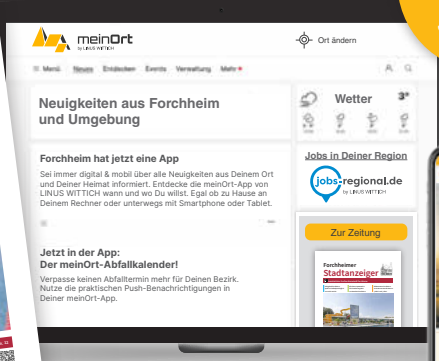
meinOrt
by LINUS WITTICH

Ort ändern

Menü Neues Entdecken Events Verwaltung Mehr

Neuigkeiten aus Forchheim und Umgebung

Wetter 3°

Forchheim hat jetzt eine App

Sei immer digital & mobil über alle Neuigkeiten aus Deinem Ort und Deiner Heimat informiert. Entdecke die meinOrt-App von LINUS WITTICH wann und wo Du willst. Egal ob zu Hause an Deinem Rechner oder unterwegs mit Smartphone oder Tablet.

Jobs in Deiner Region

jobs-regional.de
by LINUS WITTICH

Jetzt in der App: Der meinOrt-Abfallkalender!

Verpasse keinen Abfalltermin mehr für Deinen Bezirk. Nutze die praktischen Push-Benachrichtigungen in Deiner meinOrt-App.

Zur Zeitung

Forchheimer
Stadtanzeiger